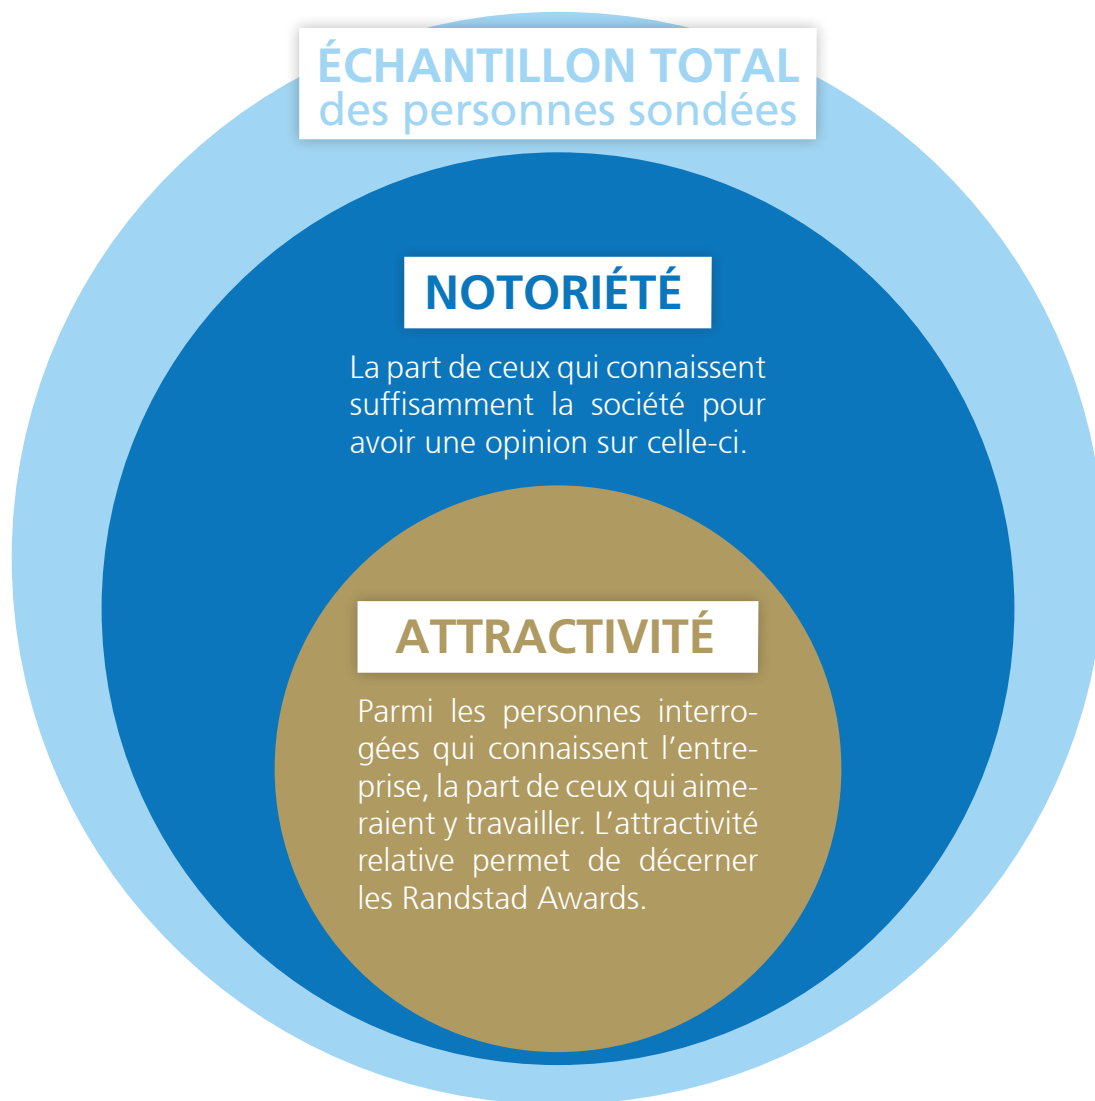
ÉCHANTILLON TOTAL
des personnes sondées

NOTORIÉTÉ

La part de ceux qui connaissent suffisamment la société pour avoir une opinion sur celle-ci.

ATTRACTIVITÉ

Parmi les personnes interrogées qui connaissent l'entreprise, la part de ceux qui aimeraient y travailler. L'attractivité relative permet de décerner les Randstad Awards.